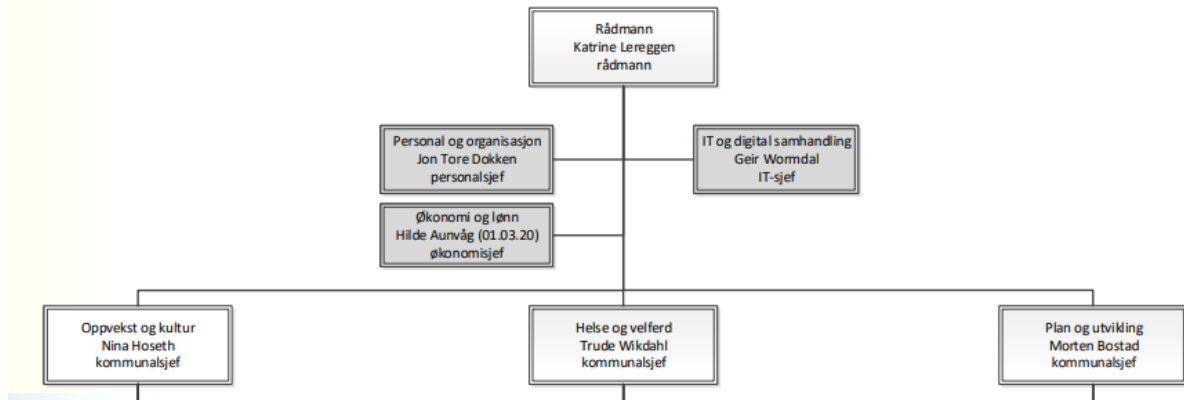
Rådmann
Katrine Lereggen
rådmann

Personal og organisasjon
Jon Tore Dokken
personalsjef

IT og digital samhandling
Geir Wormdal
IT-sjef

Økonomi og lønn
Hilde Aunvåg (01.03.20)
økonomisjef

Oppvekst og kultur
Nina Hoseth
kommunalsjef

Helse og velferd
Trude Wikdahl
kommunalsjef

Plan og utvikling
Morten Bostad
kommunalsjef